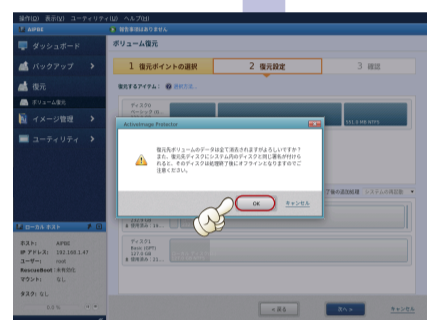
操作(O) 表示(V) ユーティリティ(U) ヘルプ(H)

AIP86

ダッシュボード

バックアップ

復元

ボリューム復元

イメージ管理

ユーティリティ

ローカル ホスト

ホスト: AIP86
IP アドレス: 192.168.1.47
ユーザー: root
RescueBoot: 未有効化
マウント: なし

タスク: なし

ボリューム復元

1 復元ポイントの選択

2 復元設定

3 確認

復元するアイテム: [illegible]

ディスク 0
ベーシック (MBR)

541.5 MB NTFS

ActiveImage Protector

復元先ボリュームのデータは全て消去されますがよろしいですか? また、復元元ディスクにシステム内のディスクと同じ署名が付けられると、そのディスクは処理終了後オフラインになりますのでご注意ください。

OK

キャンセル

ディスク 1
Basic (GPT)
127.0 GB

< 戻る

次へ >

キャンセル